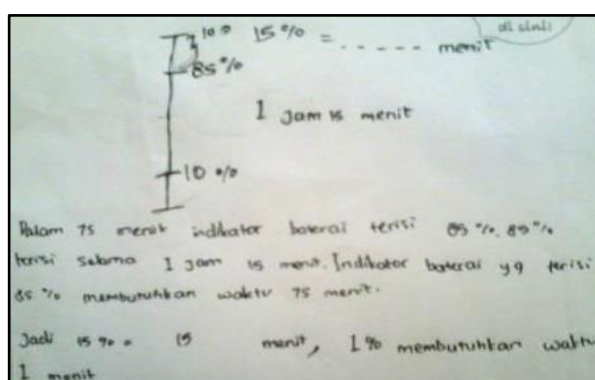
di sini

100 15 % = . . . . . menit

85 %

1 jam 15 menit

10 %

Dalam 75 menit indikator baterai terisi 85 %. 85 % terisi selama 1 jam 15 menit. Indikator baterai yg terisi 85 % membutuhkan waktu 75 menit.

Jadi 15 % = 15 menit, 1 % membutuhkan waktu 1 menit